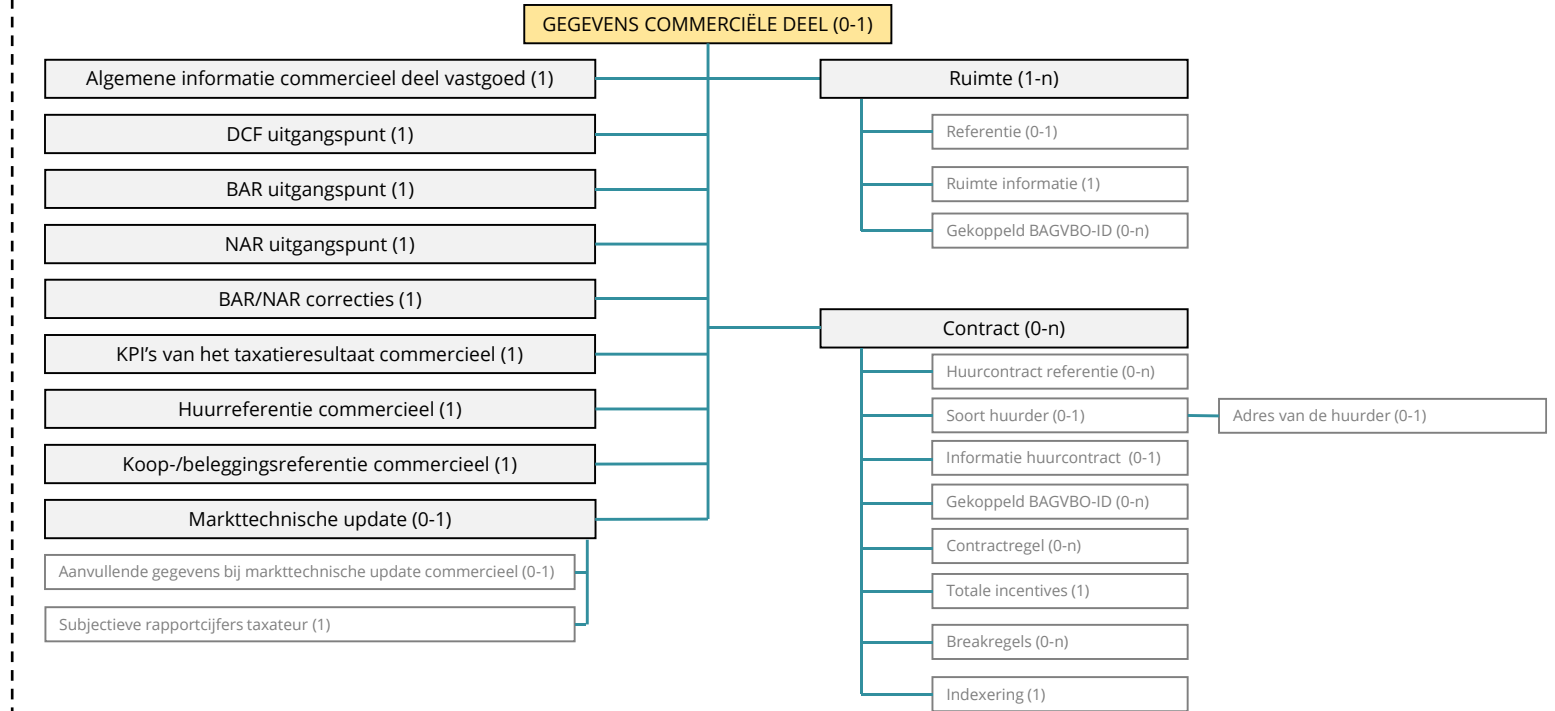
GEGEVENS COMMERCIËLE DEEL (0-1)

Algemene informatie commercieel deel vastgoed (1)

DCF uitgangspunt (1)

BAR uitgangspunt (1)

NAR uitgangspunt (1)

BAR/NAR correcties (1)

KPI's van het taxatieresultaat commercieel (1)

Huurreferentie commercieel (1)

Koop-/beleggingsreferentie commercieel (1)

Markttechnische update (0-1)

Aanvullende gegevens bij markttechnische update commercieel (0-1)

Subjectieve rapportcijfers taxateur (1)

Ruimte (1-n)

Referentie (0-1)

Ruimte informatie (1)

Gekoppeld BAGVBO-ID (0-n)

Contract (0-n)

Huurcontract referentie (0-n)

Soort huurder (0-1)

Adres van de huurder (0-1)

Informatie huurcontract (0-1)

Gekoppeld BAGVBO-ID (0-n)

Contractregel (0-n)

Totale incentives (1)

Breakregels (0-n)

Indexering (1)